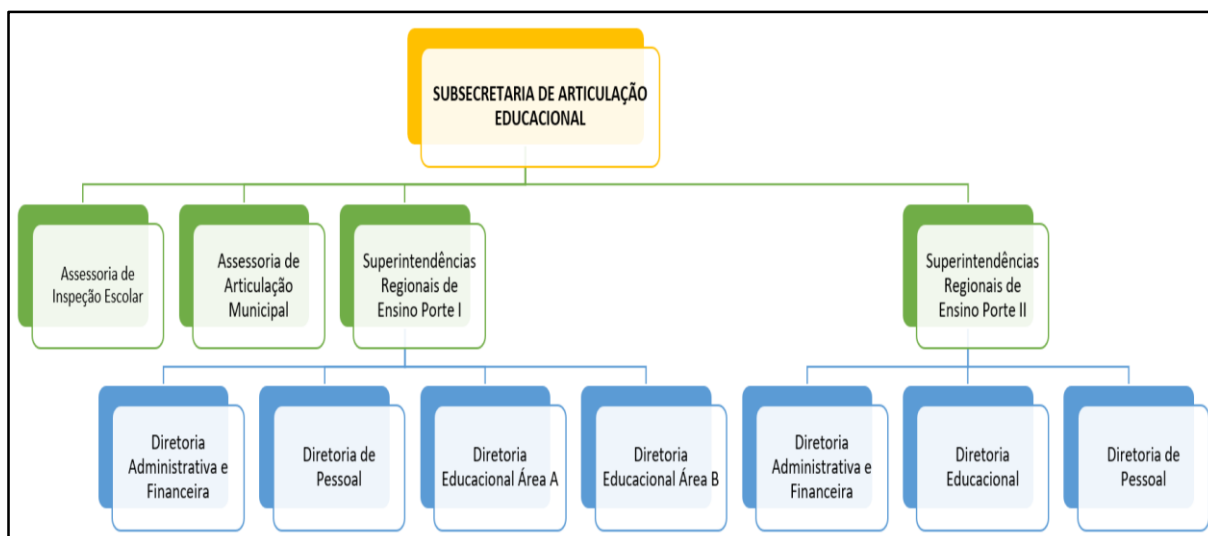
SUBSECRETARIA DE ARTICULAÇÃO EDUCACIONAL

Assessoria de Inspeção Escolar

Assessoria de Articulação Municipal

Superintendências Regionais de Ensino Porte I

Superintendências Regionais de Ensino Porte II

Diretoria Administrativa e Financeira

Diretoria de Pessoal

Diretoria Educacional Área A

Diretoria Educacional Área B

Diretoria Administrativa e Financeira

Diretoria Educacional

Diretoria de Pessoal